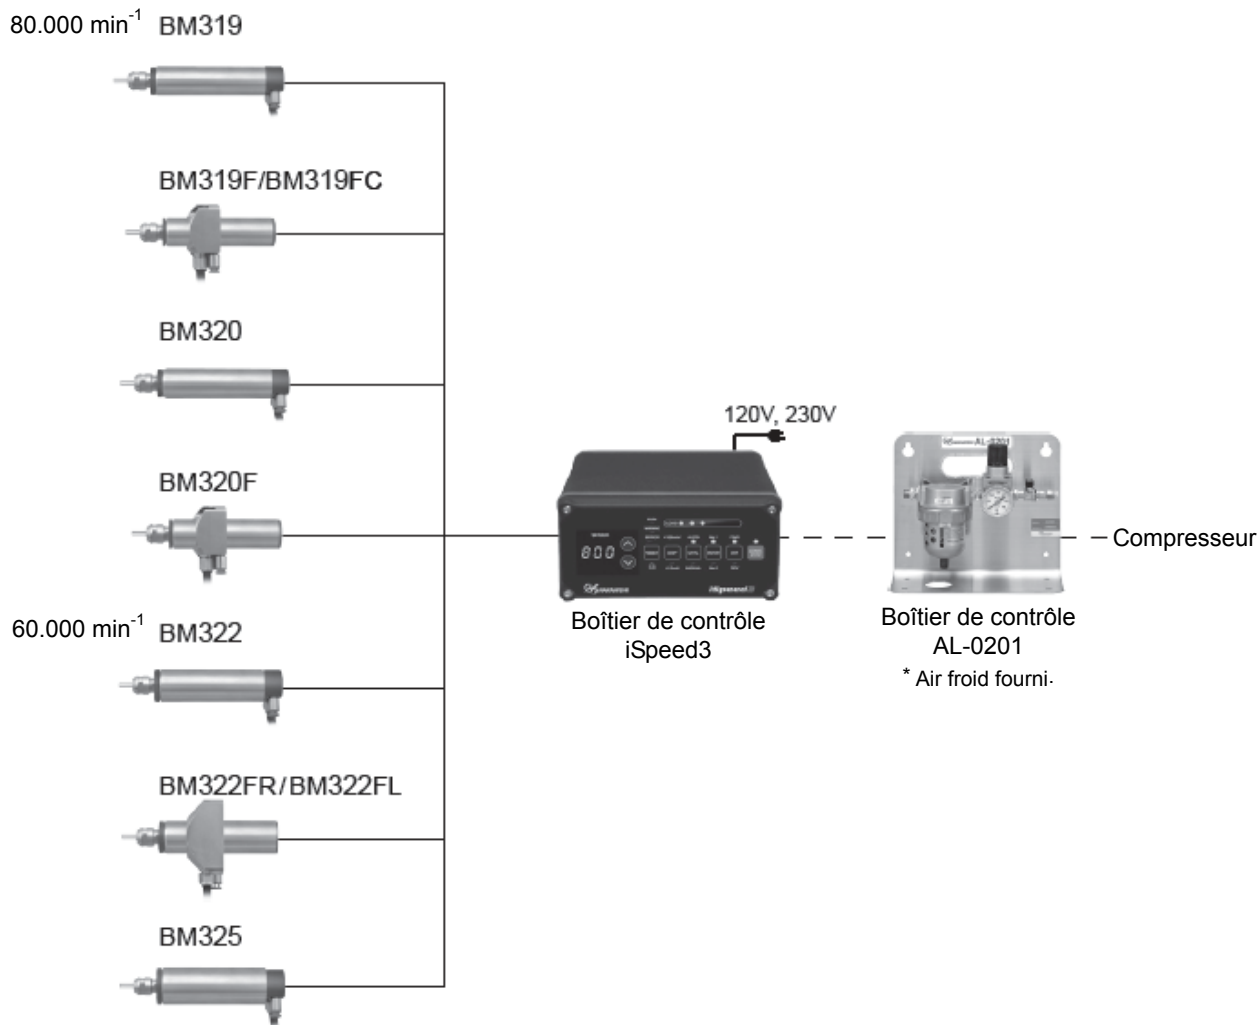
80.000 min$^{-1}$ BM319

BM319F/BM319FC

BM320

BM320F

60.000 min$^{-1}$ BM322

BM322FR/BM322FL

BM325

120V, 230V

800

Boîtier de contrôle iSpeed3

AL-0201

Boîtier de contrôle AL-0201

* Air froid fourni.

Compresseur